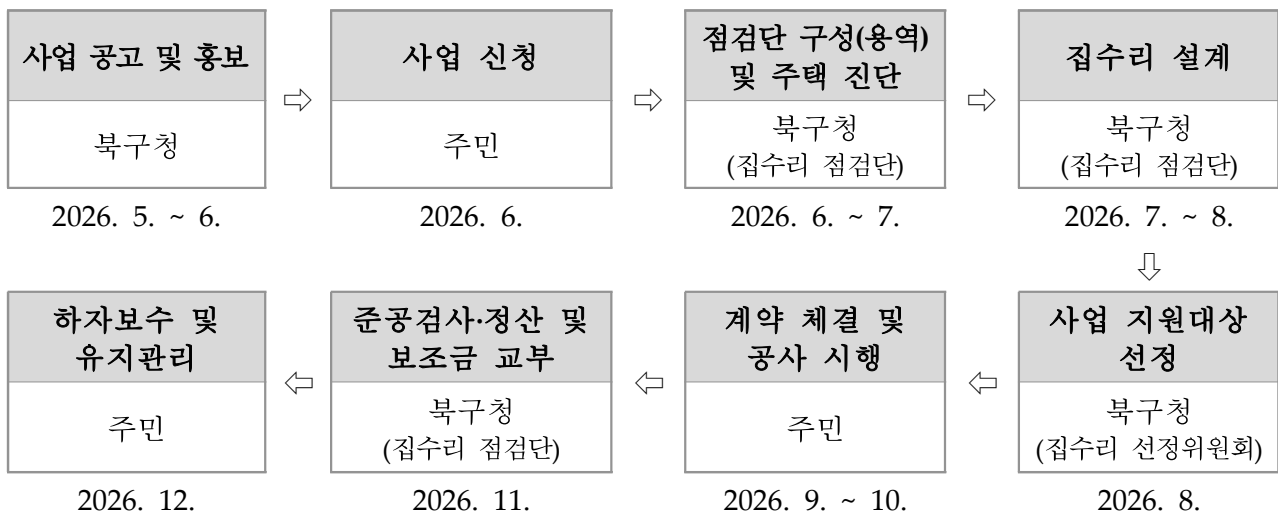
사업 공고 및 홍보

북구청

2026. 5. ~ 6.

⇨

사업 신청

주민

2026. 6.

⇨

점검단 구성(용역) 및 주택 진단

북구청
(집수리 점검단)

2026. 6. ~ 7.

⇨

집수리 설계

북구청
(집수리 점검단)

2026. 7. ~ 8.

⇩

사업 지원대상 선정

북구청
(집수리 선정위원회)

2026. 8.

⇦

계약 체결 및 공사 시행

주민

2026. 9. ~ 10.

⇦

준공검사·정산 및 보조금 교부

북구청
(집수리 점검단)

2026. 11.

⇦

하자보수 및 유지관리

주민

2026. 12.